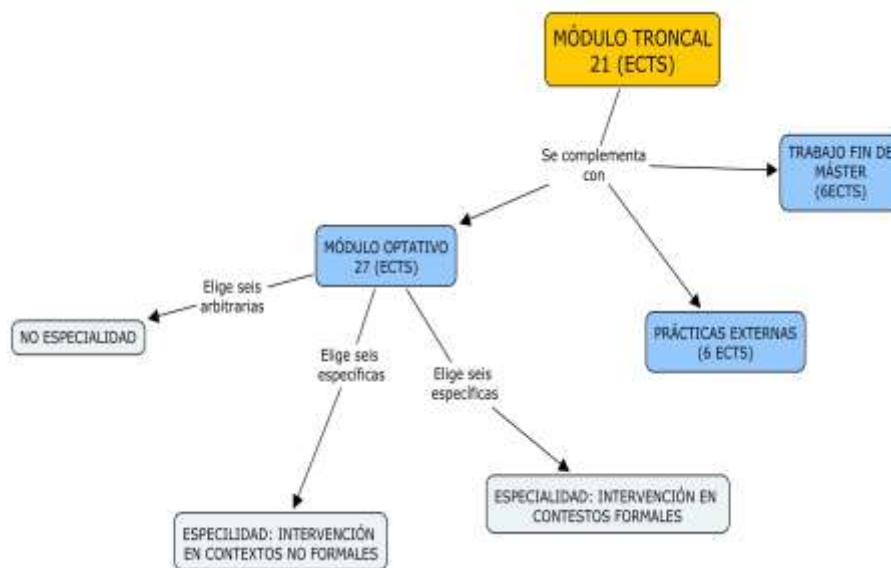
MÓDULO TRONCAL 21 (ECTS)

Se complementa con

TRABAJO FIN DE MÁSTER (6ECTS)

MÓDULO OPTATIVO 27 (ECTS)

PRÁCTICAS EXTERNAS (6 ECTS)

Elige seis arbitrarias

NO ESPECIALIDAD

Elige seis específicas

Elige seis específicas

ESPECIALIDAD: INTERVENCIÓN EN CONTESTOS FORMALES

ESPECILIDAD: INTERVENCIÓN EN CONTEXTOS NO FORMALES